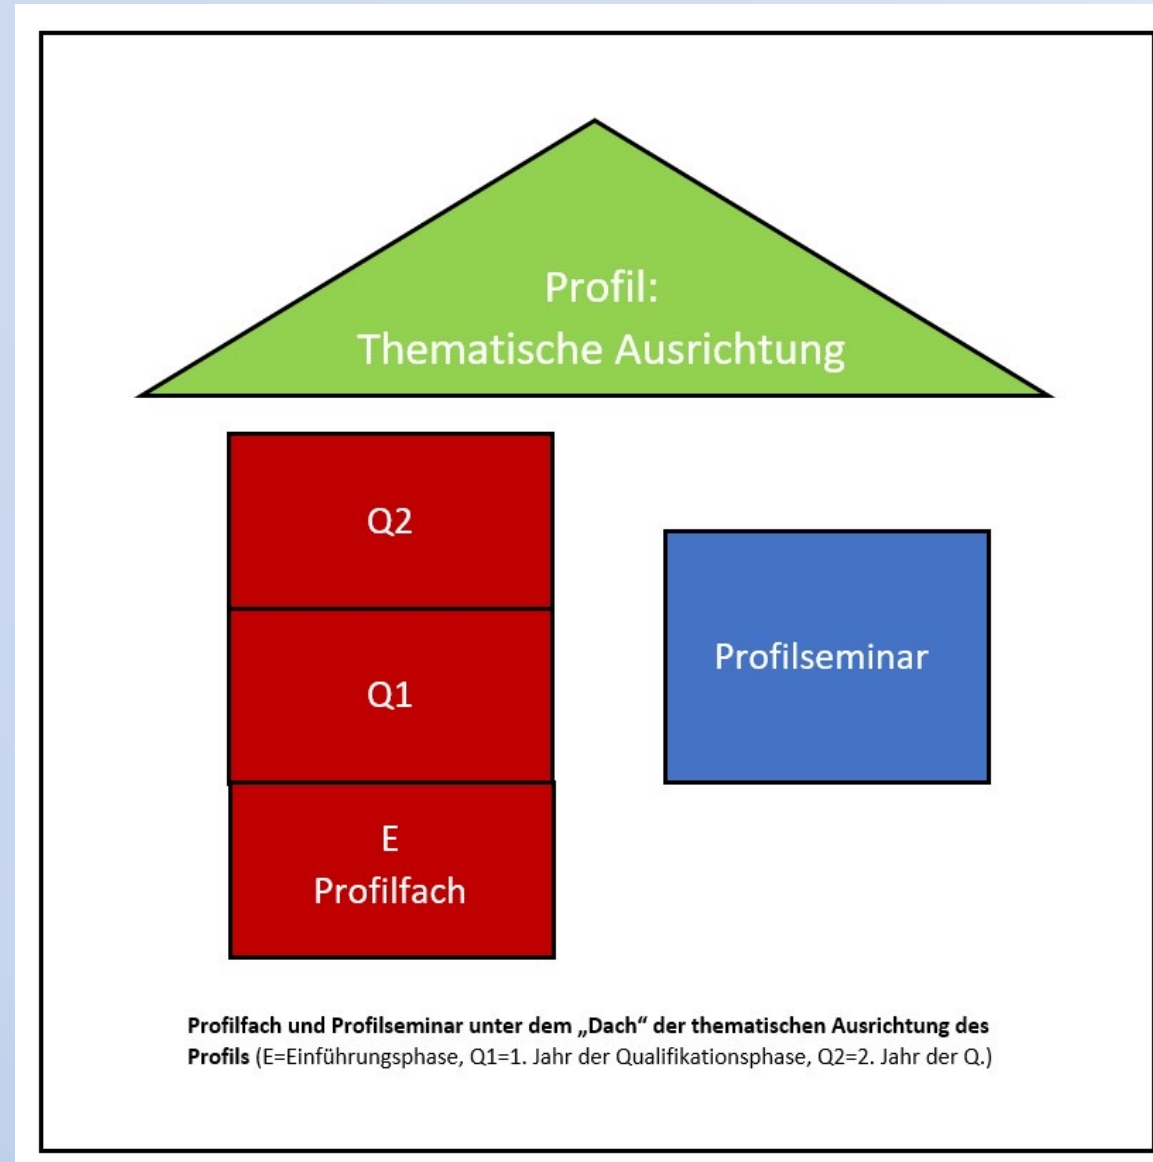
Profil:
Thematische Ausrichtung

Q2

Q1

E
Profilfach

Profilseminar

**Profilfach und Profilseminar unter dem „Dach“ der thematischen Ausrichtung des Profils** (E=Einführungsphase, Q1=1. Jahr der Qualifikationsphase, Q2=2. Jahr der Q.)